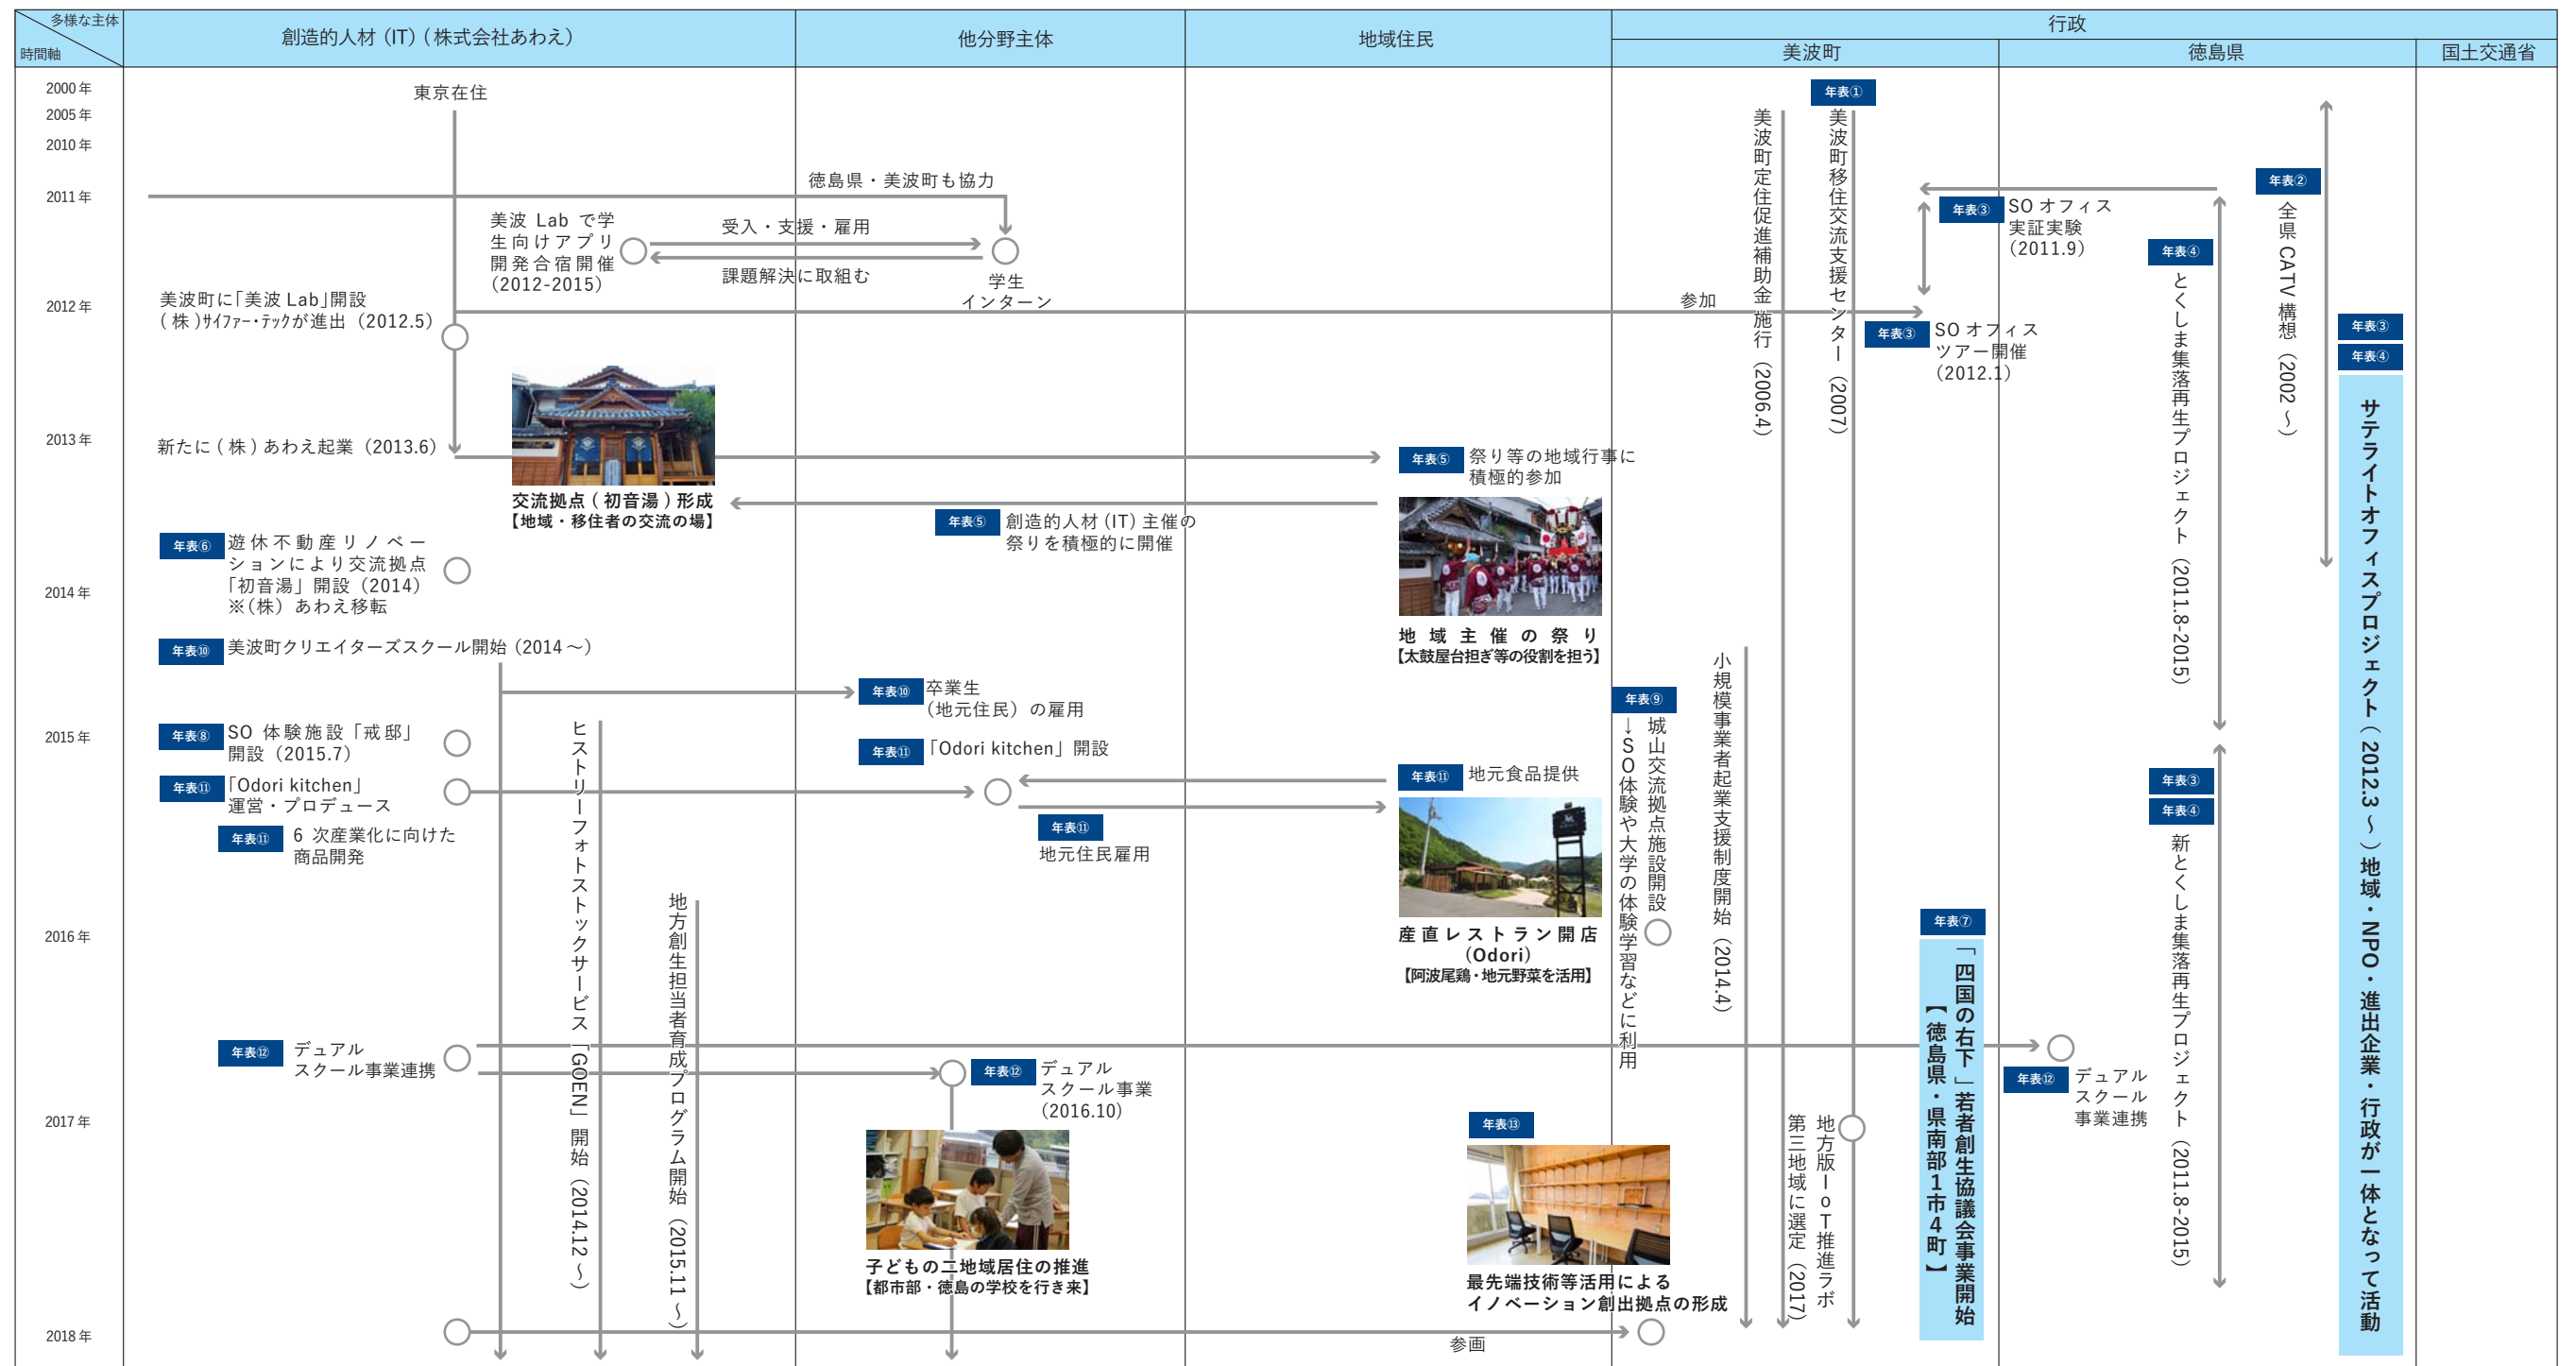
| 多様な主体 時間軸 | 創造的人材（IT）（株式会社あわえ） | 他分野主体 | 地域住民 | 行政 美波町 | 行政 徳島県 | 行政 国土交通省 |
|---|---|---|---|---|---|---|

2000年
2005年
2010年
2011年
2012年
2013年
2014年
2015年
2016年
2017年
2018年

東京在住

徳島県・美波町も協力

美波 Lab で学生向けアプリ開発合宿開催（2012-2015）

受入・支援・雇用

課題解決に取組む

学生インターン

美波町に「美波 Lab」開設（株）ｻｲﾌｧｰ・ﾃｯｸが進出（2012.5）

参加

新たに（株）あわえ起業（2013.6）

交流拠点（初音湯）形成
【地域・移住者の交流の場】

年表⑤ 祭り等の地域行事に積極的参加

年表⑤ 創造的人材（IT）主催の祭りを積極的に開催

地域主催の祭り
【太鼓屋台担ぎ等の役割を担う】

年表⑥ 遊休不動産リノベーションにより交流拠点「初音湯」開設（2014）※（株）あわえ移転

年表⑩ 美波町クリエイターズスクール開始（2014～）

年表⑩ 卒業生（地元住民）の雇用

年表⑧ SO 体験施設「戒邸」開設（2015.7）

年表⑪「Odori kitchen」開設

年表⑪「Odori kitchen」運営・プロデュース

年表⑪ 6 次産業化に向けた商品開発

年表⑪ 地元食品提供

年表⑪ 地元住民雇用

産直レストラン開店（Odori）
【阿波尾鶏・地元野菜を活用】

ヒストリーフォトストックサービス「GOEN」開始（2014.12～）

地方創生担当者育成プログラム開始（2015.11～）

年表⑫ デュアルスクール事業連携

年表⑫ デュアルスクール事業（2016.10）

子どもの二地域居住の推進
【都市部・徳島の学校を行き来】

年表⑬

最先端技術等活用による イノベーション創出拠点の形成

参画

美波町定住促進補助金 施行（2006.4）

年表① 美波町移住交流支援センター（2007）

小規模事業者起業支援制度開始（2014.4）

年表⑨ 城山交流拠点施設開設 →SO体験や大学の体験学習などに利用

地方版IoT推進ラボ 第三地域に選定（2017）

年表③ SO オフィス実証実験（2011.9）

年表③ SO オフィスツアー開催（2012.1）

年表④ とくしま集落再生プロジェクト（2011.8-2015）

年表② 全県 CATV 構想（2002～）

年表⑦「四国の右下」若者創生協議会事業開始【徳島県・県南部1市4町】

年表③
年表④
新とくしま集落再生プロジェクト（2011.8-2015）

年表⑫ デュアルスクール事業連携

年表③
年表④
サテライトオフィスプロジェクト（2012.3～）地域・NPO・進出企業・行政が一体となって活動